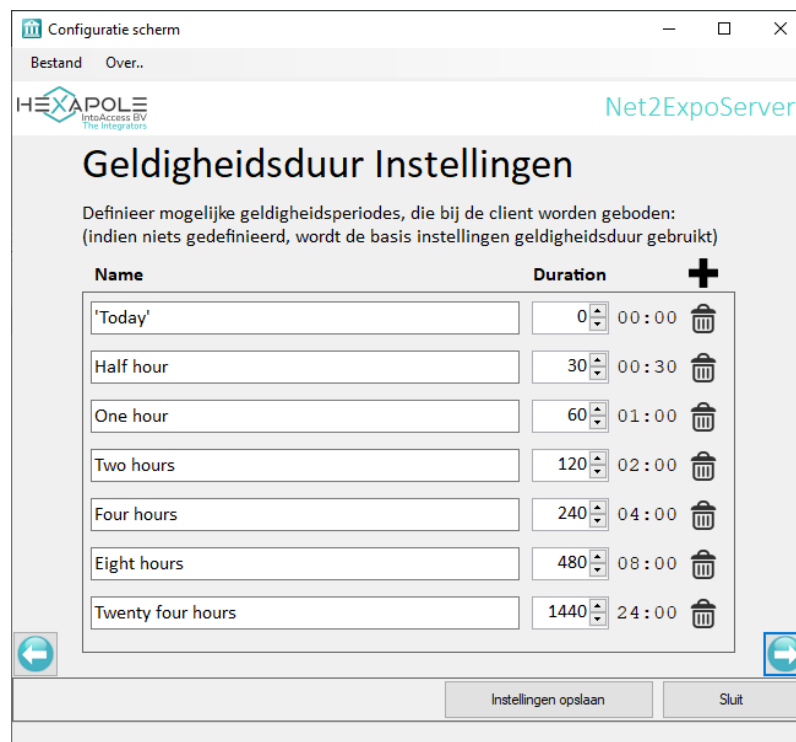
Configuratie scherm

Bestand Over..

HEXAPOLE IntoAccess BV The Integrators

Net2ExpoServer

Geldigheidsduur Instellingen

Definieer mogelijke geldigheidsperiodes, die bij de client worden geboden: (indien niets gedefinieerd, wordt de basis instellingen geldigheidsduur gebruikt)

| Name | Duration | |
|---|---|---|
| 'Today' | 0 | 00:00 |
| Half hour | 30 | 00:30 |
| One hour | 60 | 01:00 |
| Two hours | 120 | 02:00 |
| Four hours | 240 | 04:00 |
| Eight hours | 480 | 08:00 |
| Twenty four hours | 1440 | 24:00 |

Instellingen opslaan

Sluit